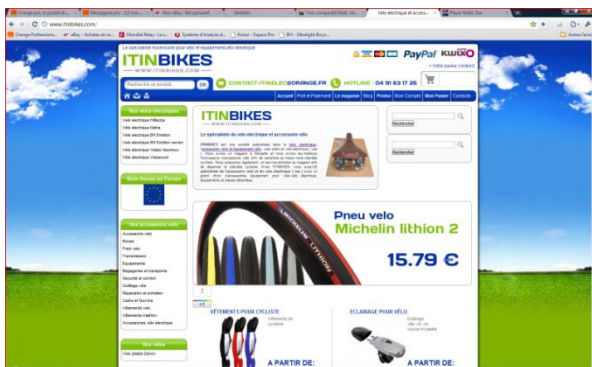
Orange.prix, le portail d... | Messagerie pro - 0,0 non... | Mon eBay - Récapitulatif | Statistics | Test complet DIY/Velo_ch... | Velo electrique et access... | Player Radio Star

www.itinbikes.com/

Orange Professionn... | eBay - Achetez et ve... | Mondial Relay - La s... | Système d'Analyse d... | Vortex - Espace Pro | BH - Ultralight Bicyc... | Autres favoris

La spécialiste Accessoire pour vélo et équipement vélo électrique

ITINBIKES
WWW.ITINBIKES.COM

PayPal KWIXO

Votre panier contient

Recherche un produit... OK

CONTACT-ITINBIKES@ORANGE.FR

HOTLINE : 04 91 63 17 25

Accueil | Prêt et Paiement | Le magasin | Blog | Promo | Mon Compte | Mon Panier | Contacts

Nos vélos électriques
Vélo électrique Ridecity
Vélo électrique Stalna
Vélo électrique BH Emotion
Vélo électrique BH Emotion confort
Vélo électrique Velotir Seminole
Vélo électrique Velocircuit

Nous livrons en Europe

ITINBIKES
WWW.ITINBIKES.COM

Le spécialiste du vélo électrique et accessoire vélo.

Nos accessoires vélo
Accessoire vélo
Pneus
Pneu vélo
Transmission
Equipements
Bagagerie et transports
Securité et confort
Outillage vélo
Réparation et entretien
Cadre et fourche
Vêtements vélo
Vêtements triathlon
Accessoires vélo électrique

Rechercher

Rechercher

Pneu velo
Michelin lithion 2
15.79 €

VÊTEMENTS POUR CYCLISTE
Vêtements de cycliste
A PARTIR DE:

ECLAIRAGE POUR VÉLO
Eclairage vélo, kit, etc courses et piles
A PARTIR DE:

Nos vélos
Vélo pliable Dahon